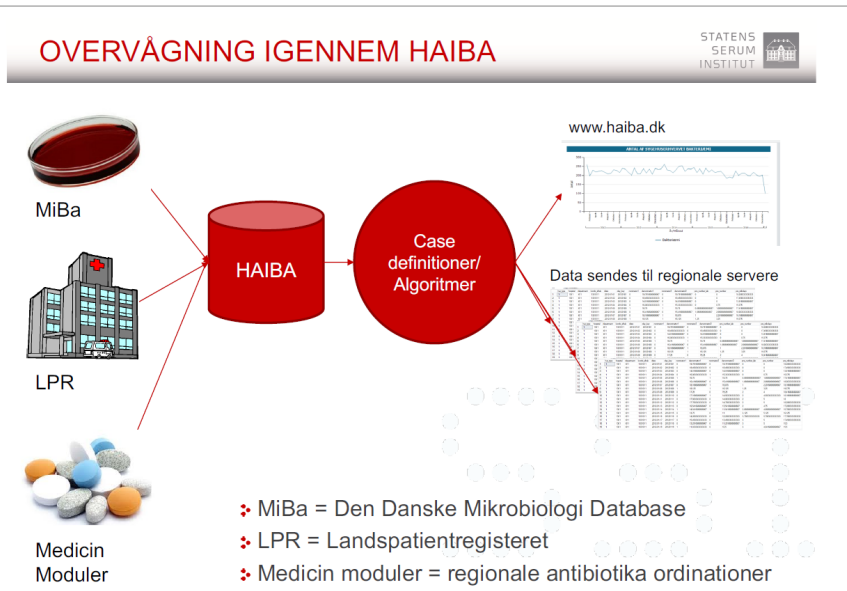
OVERVÅGNING IGENNEM HAIBA

STATENS SERUM INSTITUT

MiBa

LPR

Medicin Moduler

HAIBA

Case definitioner/ Algoritmer

www.haiba.dk

Data sendes til regionale servere

MiBa = Den Danske Mikrobiologi Database

LPR = Landspatientregisteret

Medicin moduler = regionale antibiotika ordinationer